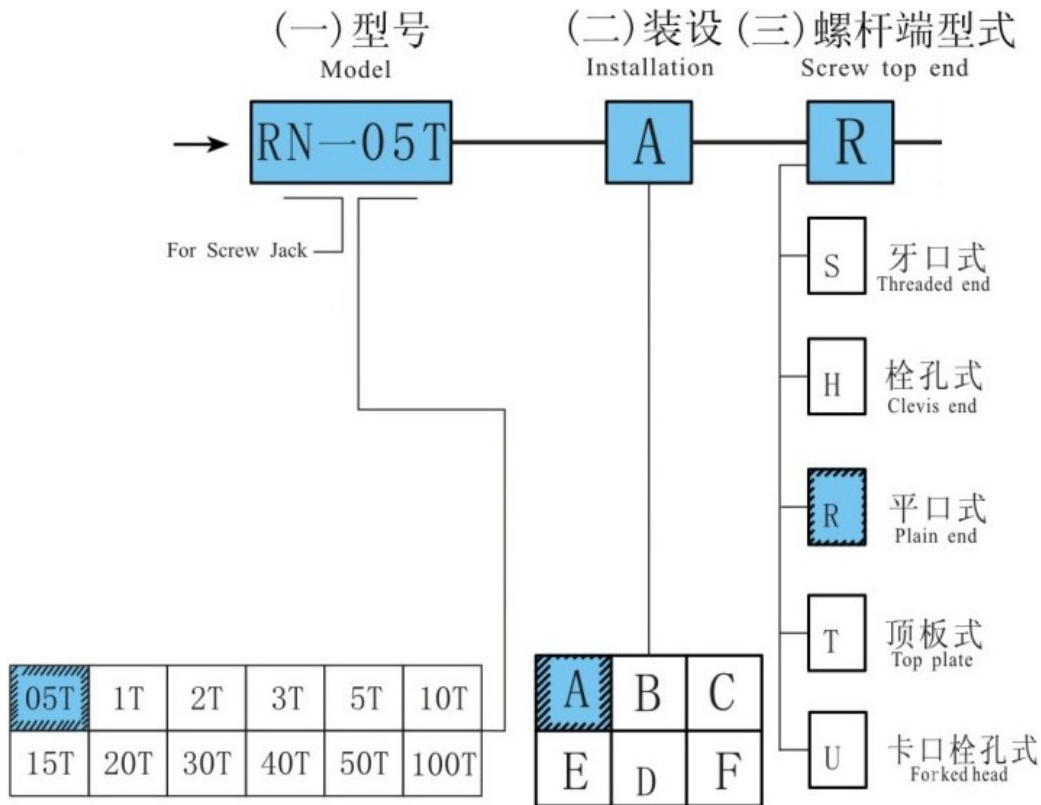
(一)型号
Model

(二)装设
Installation

(三)螺杆端型式
Screw top end

RN一05T

A

R

For Screw Jack

S 牙口式
Threaded end

H 栓孔式
Clevis end

R 平口式
Plain end

T 顶板式
Top plate

U 卡口栓孔式
Forked head

| 05T | 1T | 2T | 3T | 5T | 10T |
|---|---|---|---|---|---|
| 15T | 20T | 30T | 40T | 50T | 100T |

| A | B | C |
|---|---|---|
| E | D | F |